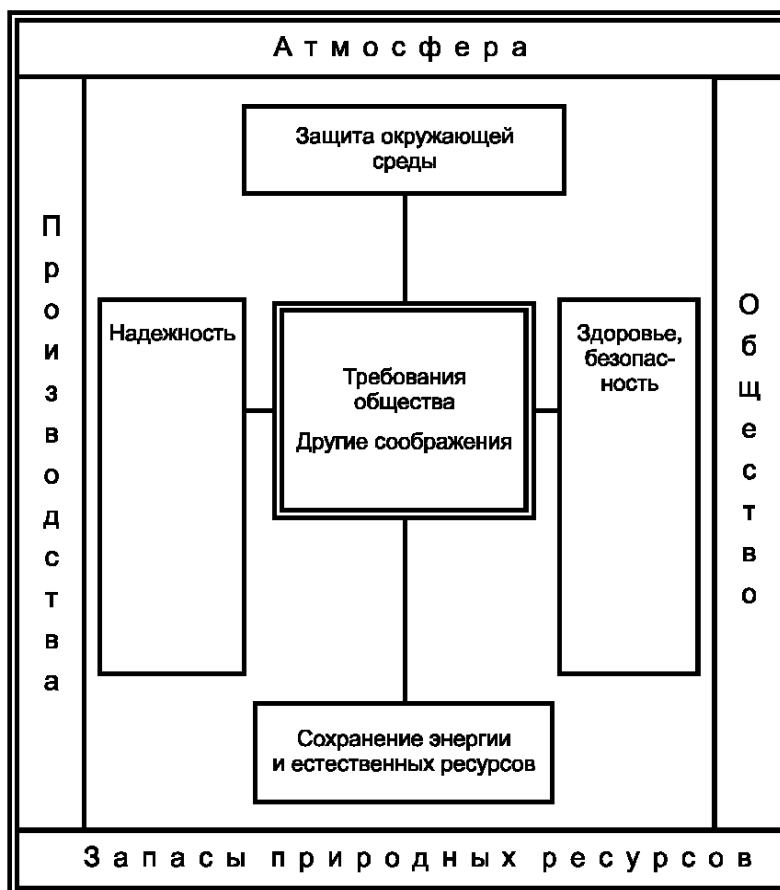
Атмосфера

Производства

Защита окружающей среды

Надежность

Требования общества

Другие соображения

Здоровье, безопасность

Сохранение энергии и естественных ресурсов

Общество

Запасы природных ресурсов